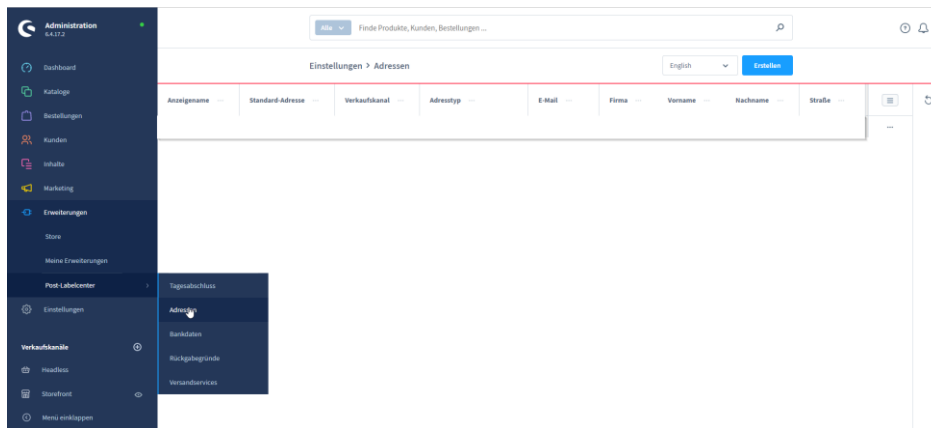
Administration
6.4.17.2

Dashboard
Kataloge
Bestellungen
Kunden
Inhalte
Marketing
Erweiterungen
Store
Meine Erweiterungen
Post-Labelcenter
Einstellungen

Verkaufskanäle
Headless
Storefront
Menü einklappen

Tagesabschluss
Adressen
Bankdaten
Rückgabegründe
Versandservices

Alle
Finde Produkte, Kunden, Bestellungen ...

Einstellungen > Adressen

English
Erstellen

| Anzeigename | Standard-Adresse | Verkaufskanal | Adresstyp | E-Mail | Firma | Vorname | Nachname | Straße |
|---|---|---|---|---|---|---|---|---|

...